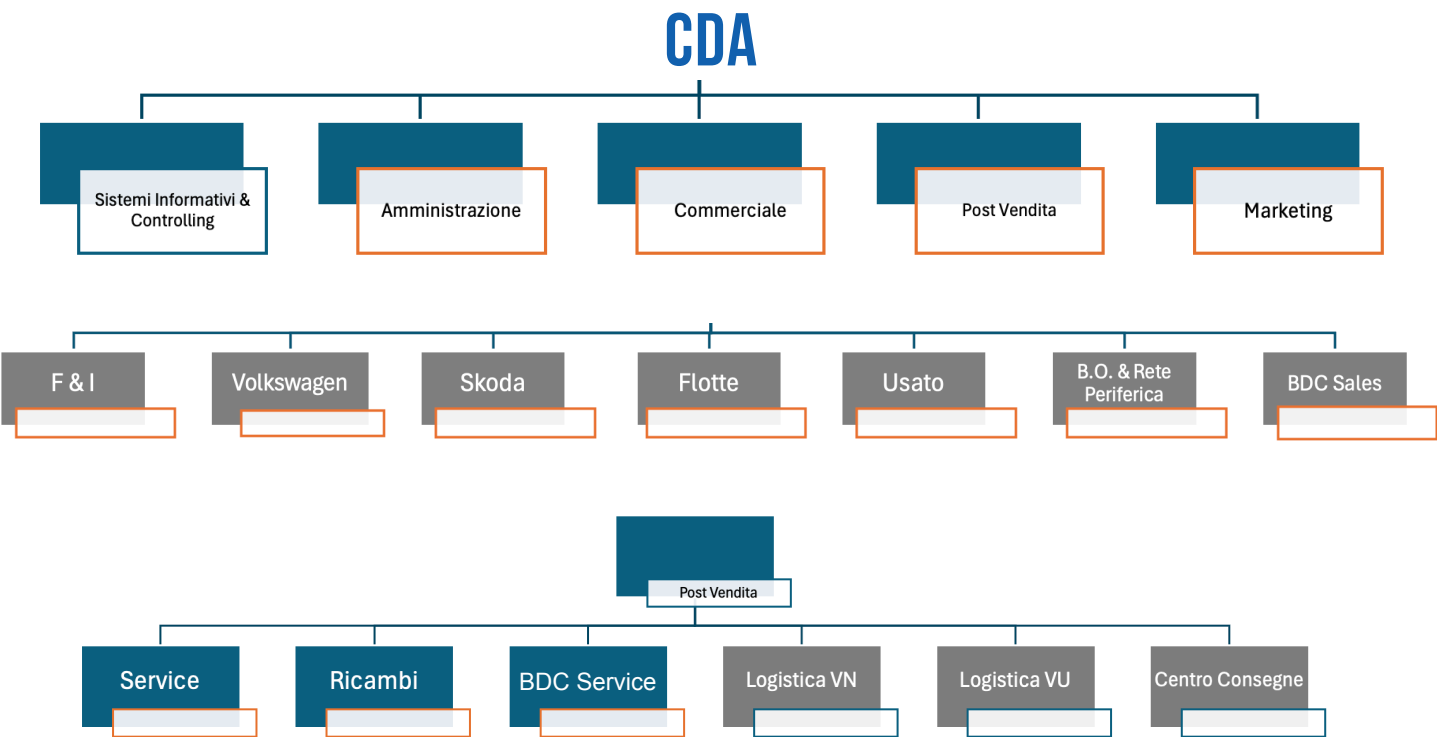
CDA

Sistemi Informativi & Controlling

Amministrazione

Commerciale

Post Vendita

Marketing

F & I

Volkswagen

Skoda

Flotte

Usato

B.O. & Rete Periferica

BDC Sales

Post Vendita

Service

Ricambi

BDC Service

Logistica VN

Logistica VU

Centro Consegne